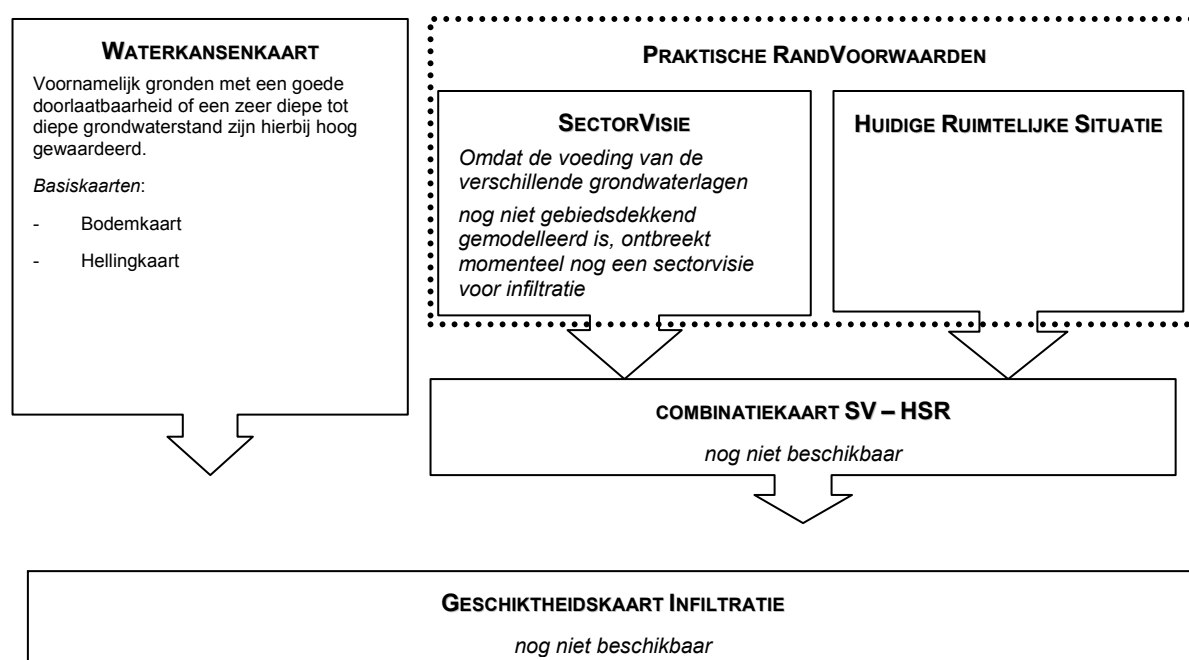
WATERKANSENKAART

Voornamelijk gronden met een goede doorlaatbaarheid of een zeer diepe tot diepe grondwaterstand zijn hierbij hoog gewaardeerd.

*Basiskaarten*:

- Bodemkaart
- Hellingkaart

PRAKTISCHE RANDVOORWAARDEN

SECTORVISIE

*Omdat de voeding van de verschillende grondwaterlagen*

*nog niet gebiedsdekkend gemodelleerd is, ontbreekt momenteel nog een sectorvisie voor infiltratie*

HUIDIGE RUIMTELIJKE SITUATIE

COMBINATIEKAART SV – HSR

*nog niet beschikbaar*

GESCHIKTHEIDSKAART INFILTRATIE

*nog niet beschikbaar*